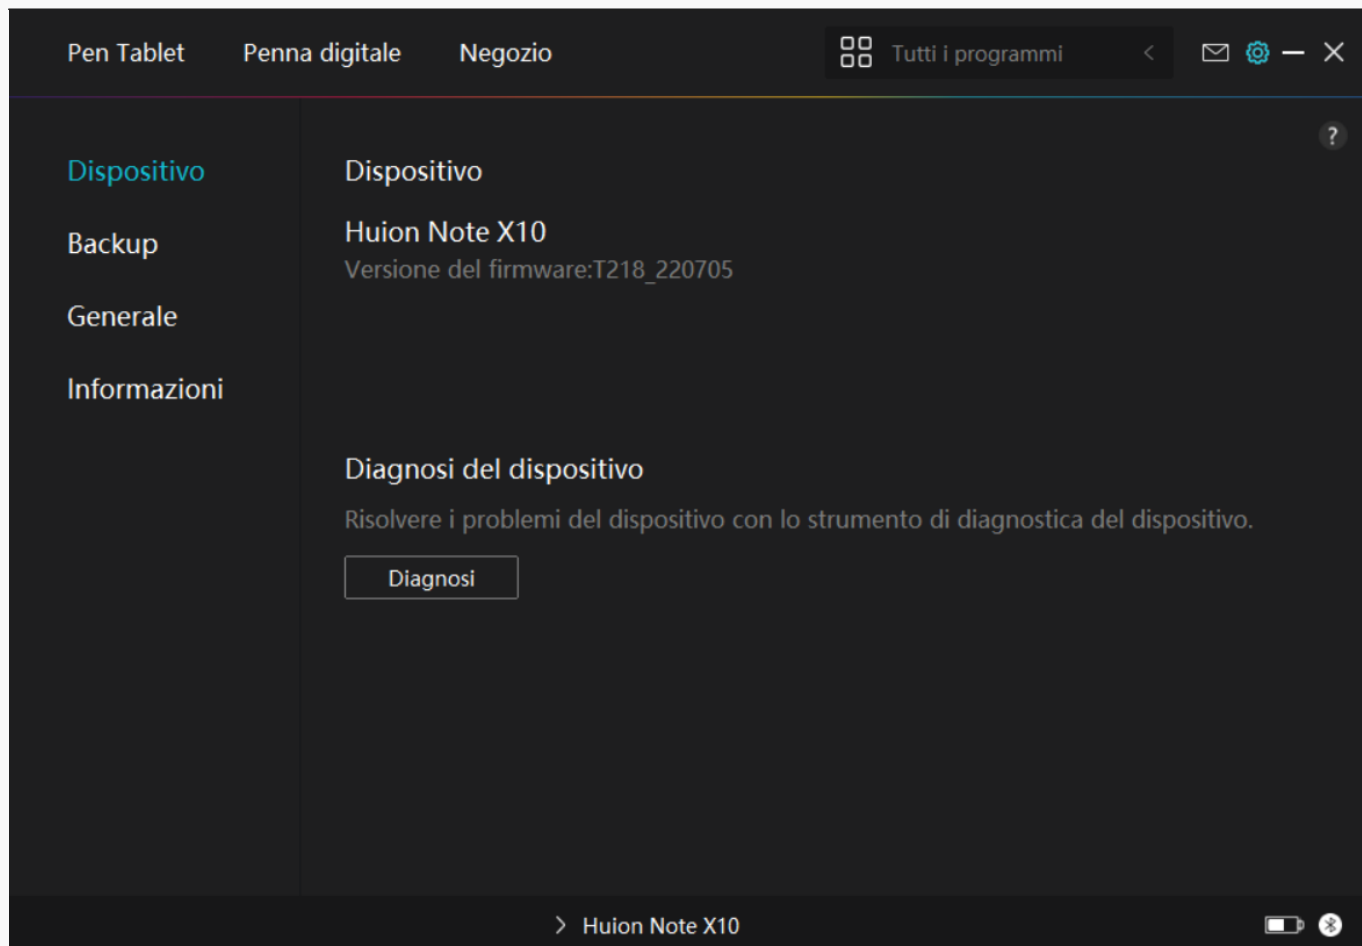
Pen Tablet Penna digitale Negozio

Tutti i programmi

?

Dispositivo
Backup
Generale
Informazioni

Dispositivo

Huion Note X10
Versione del firmware:T218_220705

Diagnosi del dispositivo
Risolvere i problemi del dispositivo con lo strumento di diagnostica del dispositivo.

Diagnosi

Huion Note X10